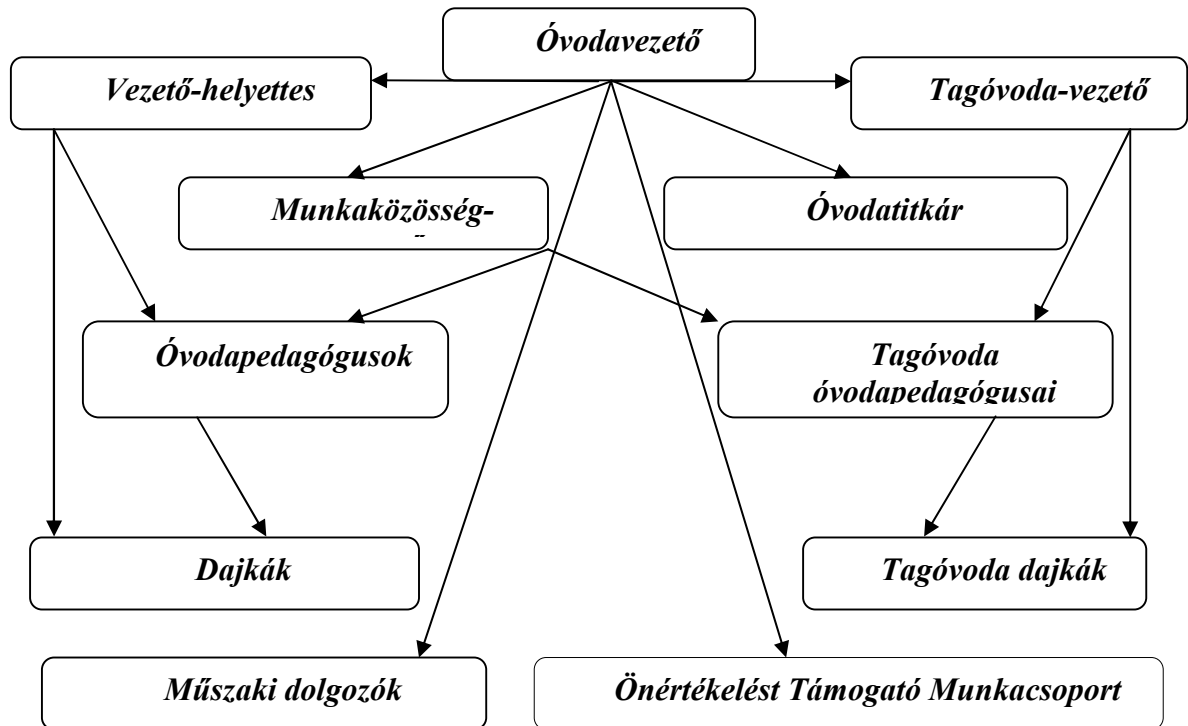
Óvodavezető

Vezető-helyettes

Tagóvoda-vezető

Munkaközösség-
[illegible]

Óvodatitkár

Óvodapedagógusok

Tagóvoda óvodapedagógusai

Dajkák

Tagóvoda dajkák

Műszaki dolgozók

Önértékelést Támogató Munkacsoport